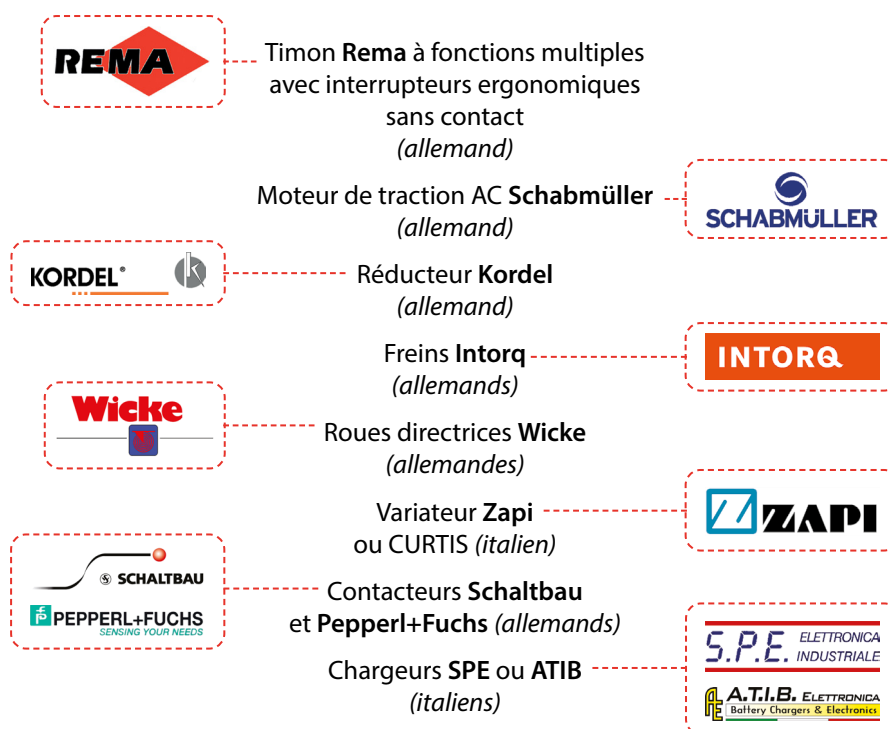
REMA

Timon **Rema** à fonctions multiples avec interrupteurs ergonomiques sans contact *(allemand)*

Moteur de traction AC **Schabmüller** *(allemand)*

SCHABMÜLLER

KORDEL®

Réducteur **Kordel** *(allemand)*

Freins **Intorq** *(allemands)*

INTORQ

Wicke

Roues directrices **Wicke** *(allemandes)*

Variateur **Zapi** ou CURTIS *(italien)*

ZAPI

SCHALTBAU

PEPPERL+FUCHS
SENSING YOUR NEEDS

Contacteurs **Schaltbau** et **Pepperl+Fuchs** *(allemands)*

Chargeurs **SPE** ou **ATIB** *(italiens)*

S.P.E. ELETTRONICA INDUSTRIALE

A.T.I.B. ELETTRONICA
Battery Chargers & Electronics